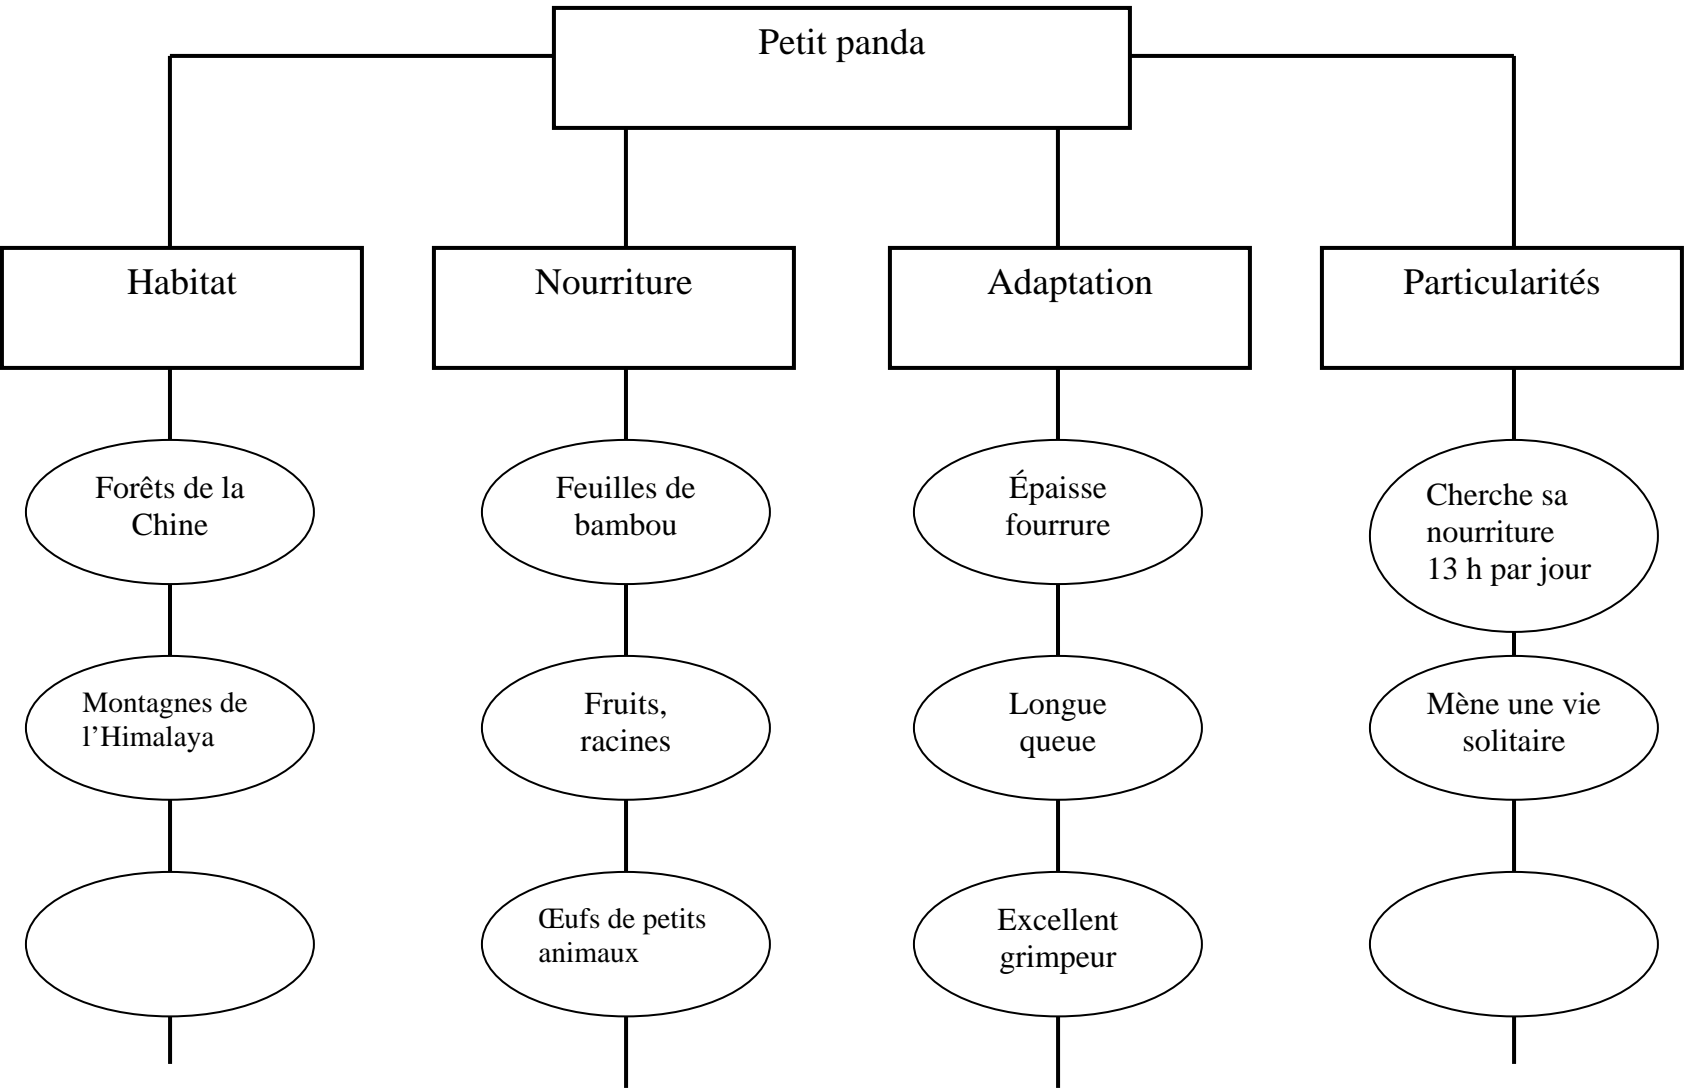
Petit panda

Habitat

Forêts de la Chine

Montagnes de l’Himalaya

Nourriture

Feuilles de bambou

Fruits, racines

Œufs de petits animaux

Adaptation

Épaisse fourrure

Longue queue

Excellent grimpeur

Particularités

Cherche sa nourriture 13 h par jour

Mène une vie solitaire